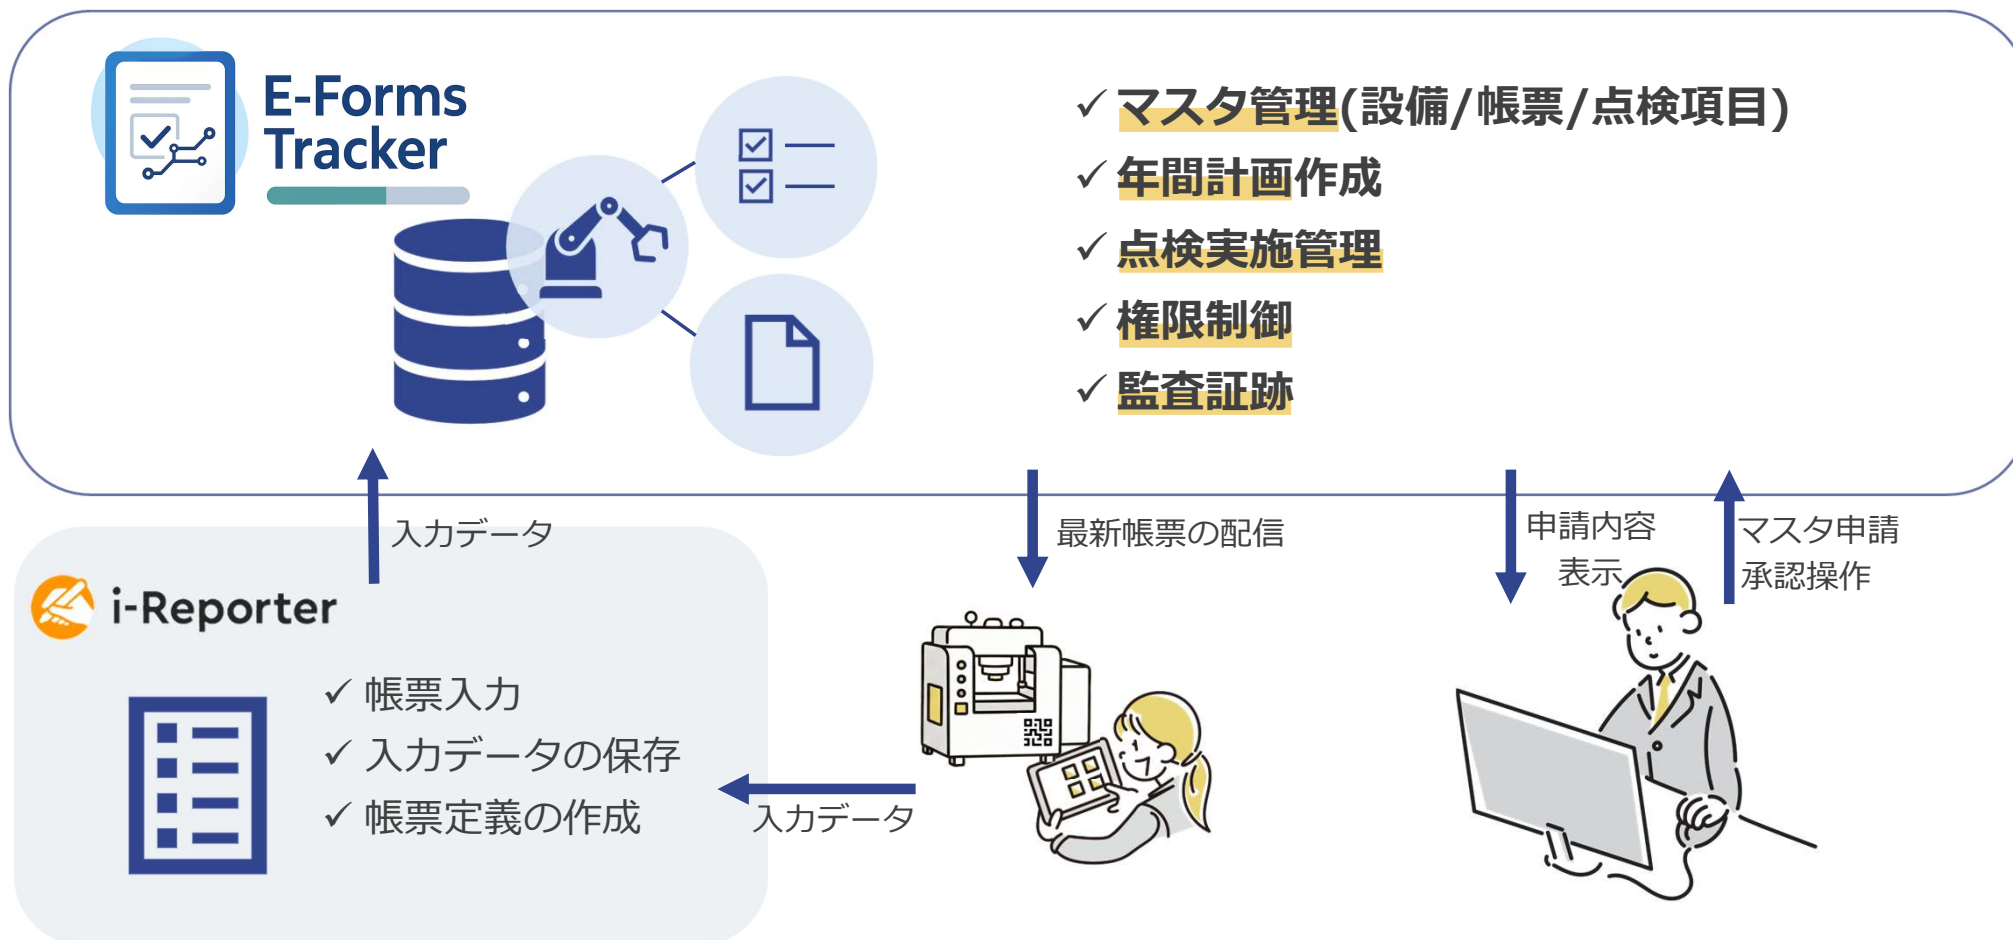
E-Forms Tracker

✓ マスタ管理(設備/帳票/点検項目)
✓ 年間計画作成
✓ 点検実施管理
✓ 権限制御
✓ 監査証跡

入力データ

最新帳票の配信

申請内容表示

マスタ申請承認操作

i-Reporter

✓ 帳票入力
✓ 入力データの保存
✓ 帳票定義の作成

入力データ